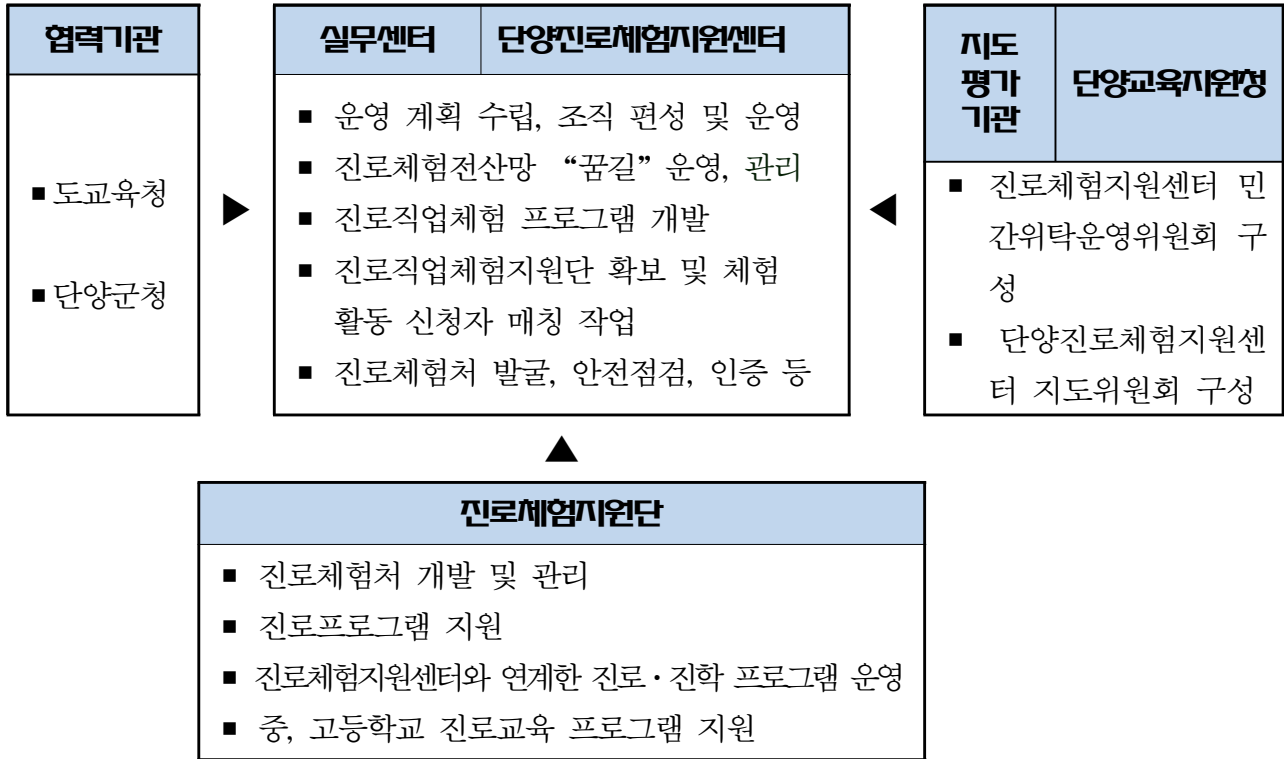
| 협력기관 |
|---|
| ■ 도교육청 ■ 단양군청 |

| 실무센터 | 단양진로체험지원센터 |
|---|---|
| ■ 운영 계획 수립, 조직 편성 및 운영 ■ 진로체험전산망 "꿈길" 운영, 관리 ■ 진로직업체험 프로그램 개발 ■ 진로직업체험지원단 확보 및 체험 활동 신청자 매칭 작업 ■ 진로체험처 발굴, 안전점검, 인증 등 | |

| 지도 평가 기관 | 단양교육지원청 |
|---|---|
| ■ 진로체험지원센터 민간위탁운영위원회 구성 ■ 단양진로체험지원센터 지도위원회 구성 | |

| 진로체험지원단 |
|---|
| ■ 진로체험처 개발 및 관리 ■ 진로프로그램 지원 ■ 진로체험지원센터와 연계한 진로·진학 프로그램 운영 ■ 중, 고등학교 진로교육 프로그램 지원 |